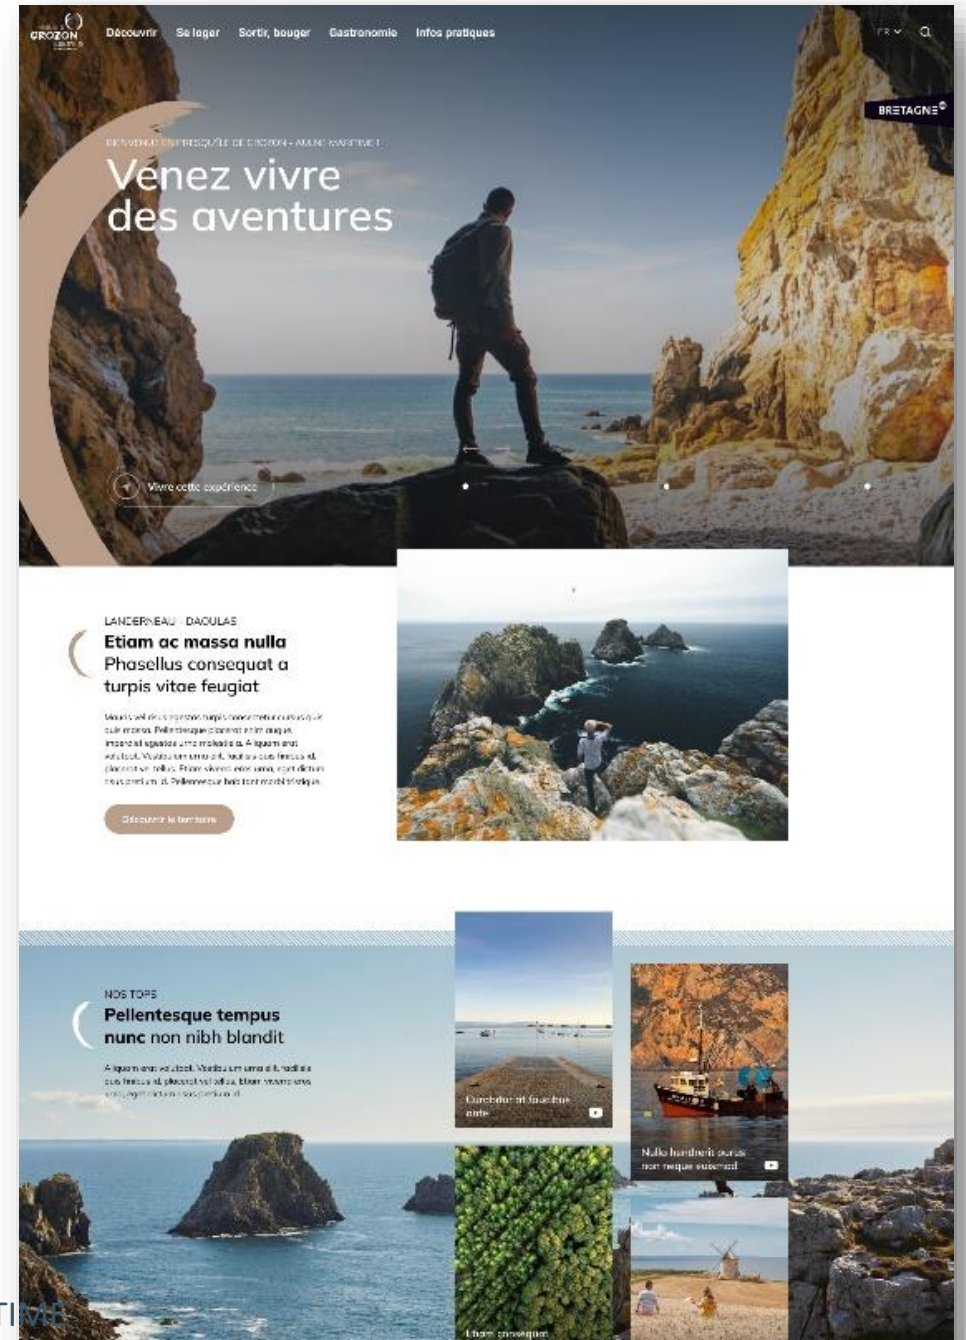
CROZON

Découvrir Se loger Sortir, bouger Gastronomie Infos pratiques

FR

BRETAGNE

BIENVENUE EN PRESQU'ÎLE DE CROZON - AULNE MARITIME !

Venez vivre des aventures

Vivre cette expérience

LANDERNEAU · DAOULAS

Etiam ac massa nulla Phasellus consequat a turpis vitae feugiat

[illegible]

Découvrir le territoire

NOS TOPS

Pellentesque tempus nunc non nibh blandit

Aliquam erat volutpat. Vestibulum urna elit, facilisis quis finibus id, placerat vel tellus. Etiam viverra eros erat, eget dictum risus pretium id.

Curabitur at faucibus ante

Nulla hendrerit purus non neque euismod

Etiam consequat

TIME